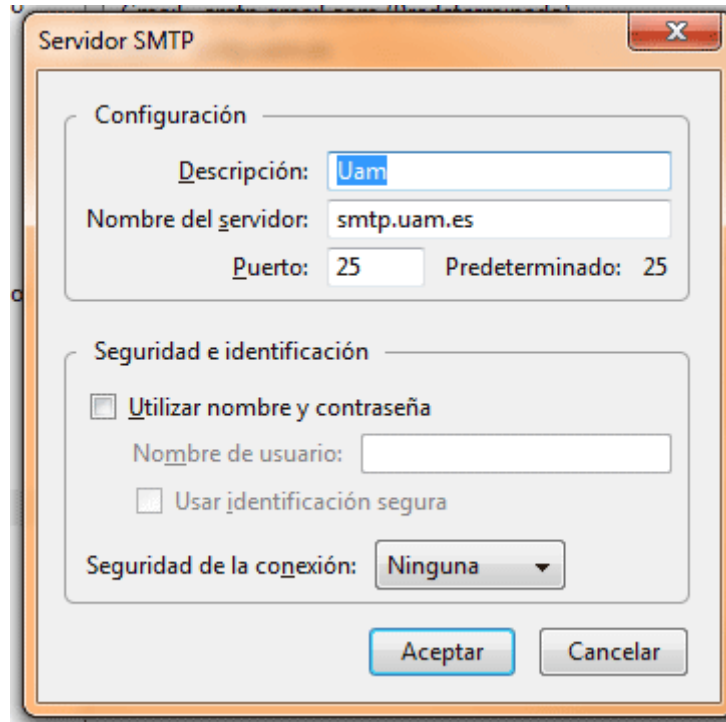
Servidor SMTP

Configuración

Descripción: Uam

Nombre del servidor: smtp.uam.es

Puerto: 25 Predeterminado: 25

Seguridad e identificación

Utilizar nombre y contraseña

Nombre de usuario:

Usar identificación segura

Seguridad de la conexión: Ninguna

Aceptar Cancelar